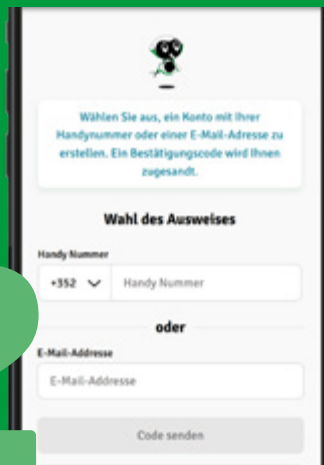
Wählen Sie aus, ein Konto mit Ihrer Handynummer oder einer E-Mail-Adresse zu erstellen. Ein Bestätigungscode wird Ihnen zugesandt.

Wahl des Ausweises

Handy Nummer

+352

Handy Nummer

oder

E-Mail-Addresse

E-Mail-Addresse

Code senden